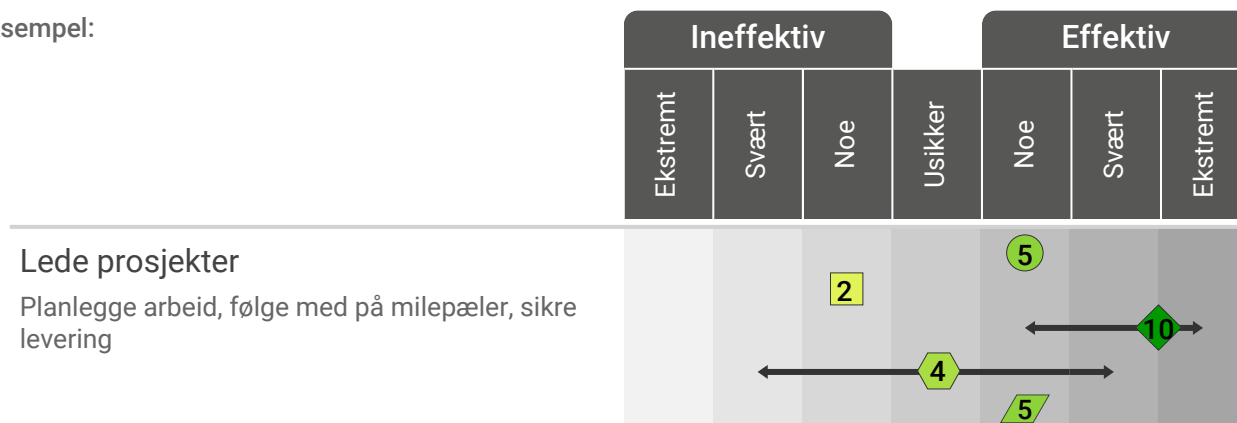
sempel:

| Ineffektiv | | | | Effektiv | | |
|---|---|---|---|---|---|---|
| Ekstremt | Svært | Noe | Usikker | Noe | Svært | Ekstremt |

Lede prosjekter

Planlegge arbeid, følge med på milepæler, sikre levering

5

2

10

4

5